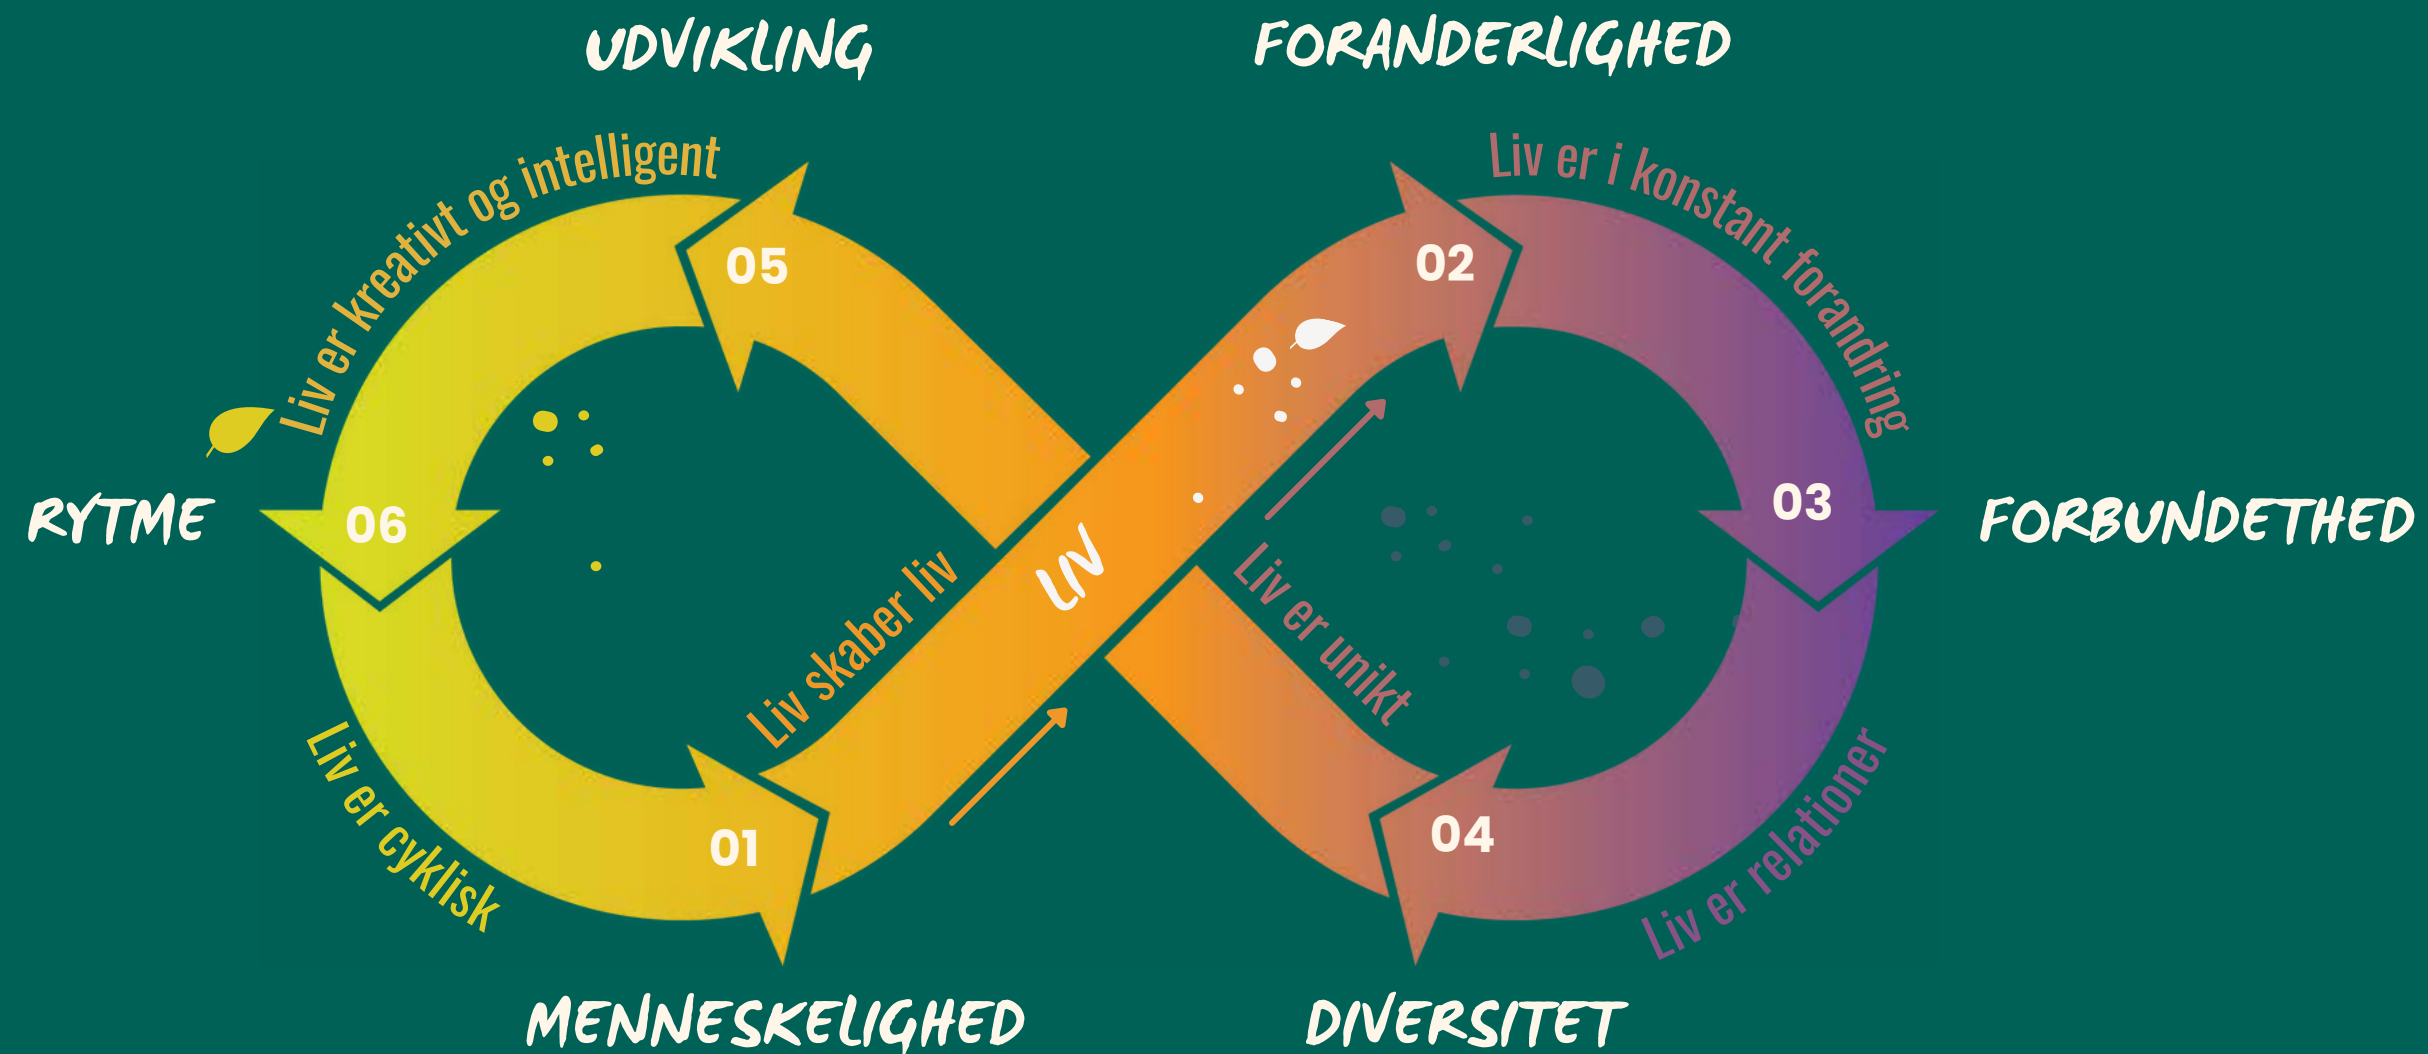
UDVIKLING

FORANDERLIGHED

Liv er kreativt og intelligent

05

02

Liv er i konstant forandring

RYTME

06

LIV

03

FORBUNDETHED

Liv skaber liv

Liv er unikt

Liv er cyklisk

01

04

Liv er relationer

MENNESKELIGHED

DIVERSITET